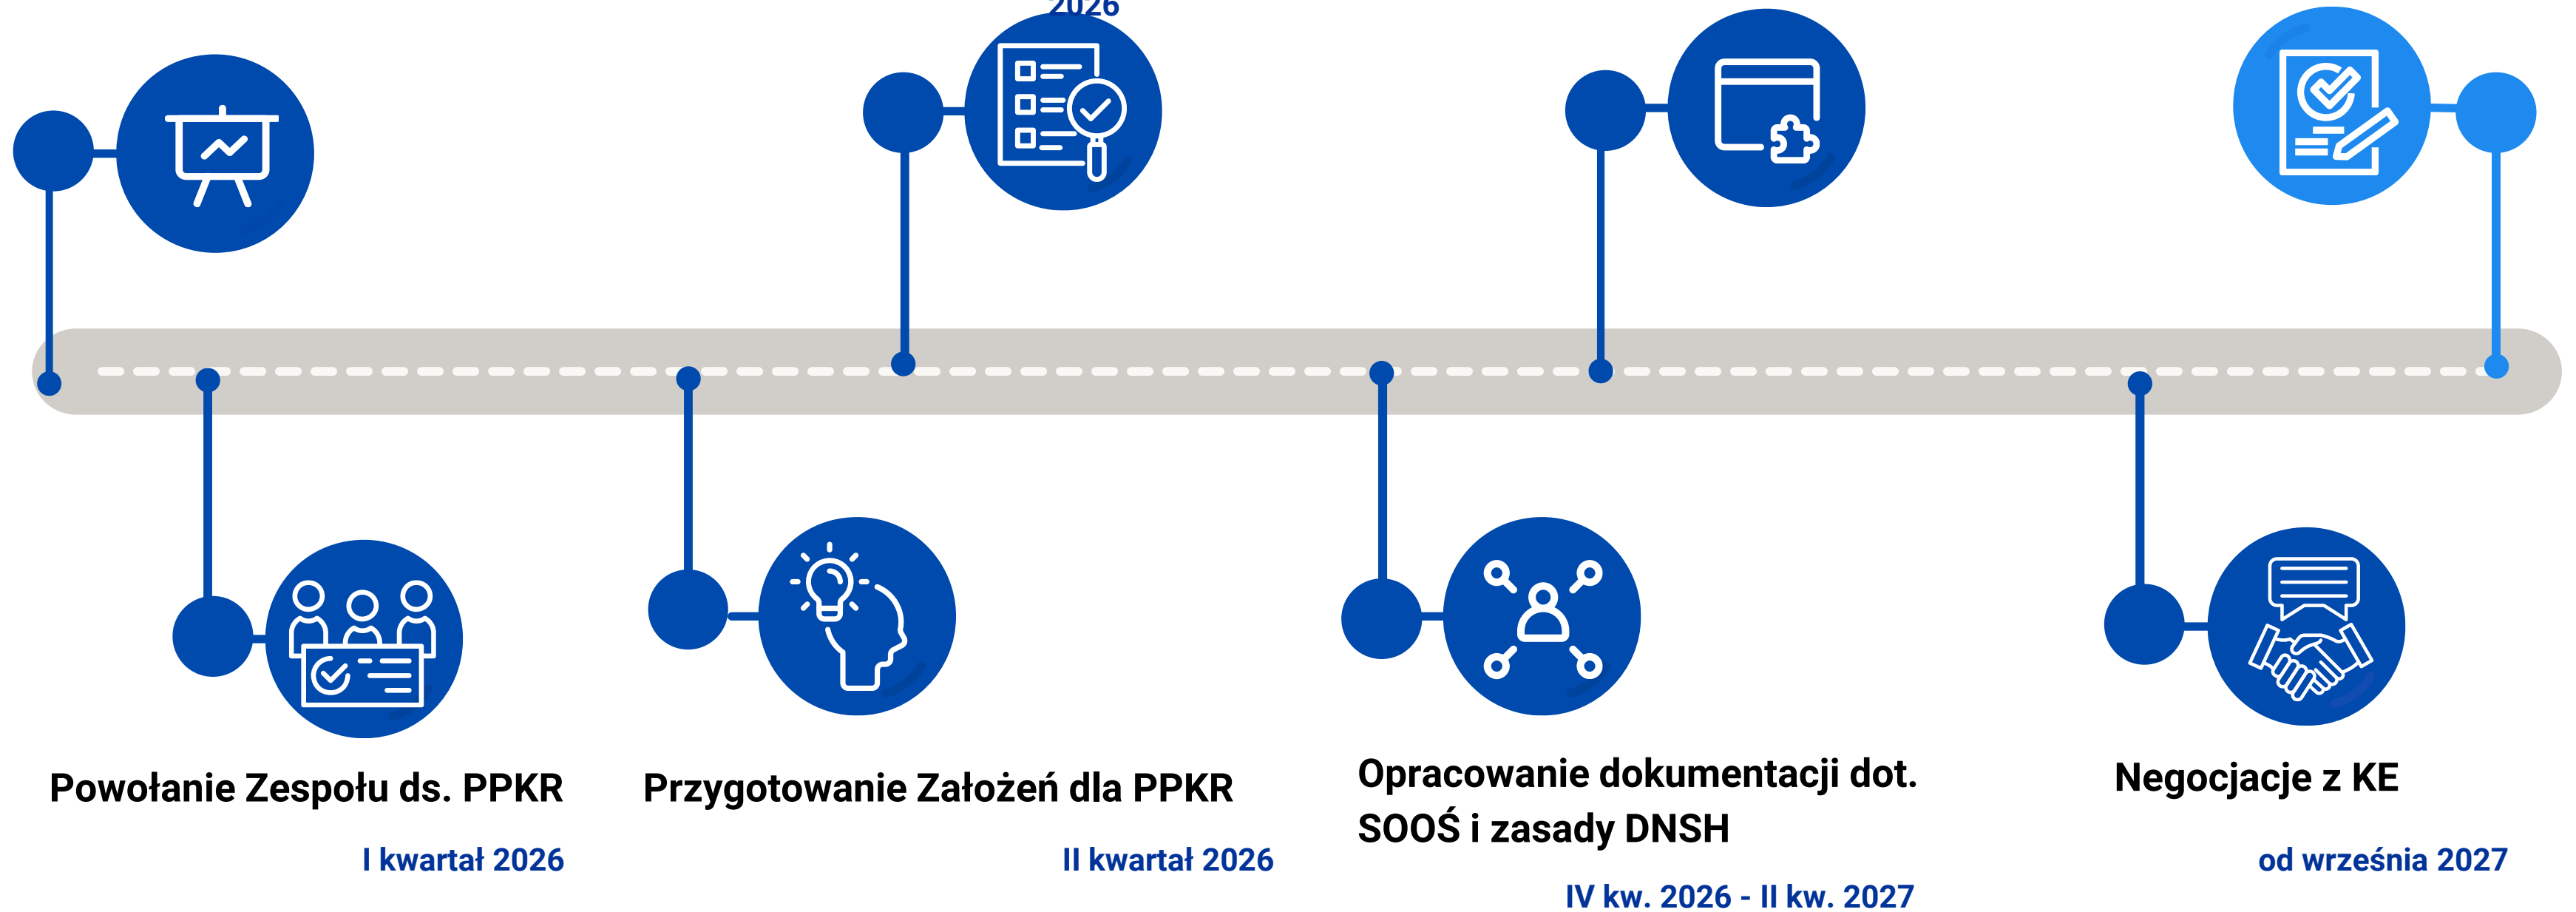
2026

Powołanie Zespołu ds. PPKR

I kwartał 2026

Przygotowanie Założeń dla PPKR

II kwartał 2026

Opracowanie dokumentacji dot. SOOŚ i zasady DNSH

IV kw. 2026 - II kw. 2027

Negocjacje z KE

od września 2027